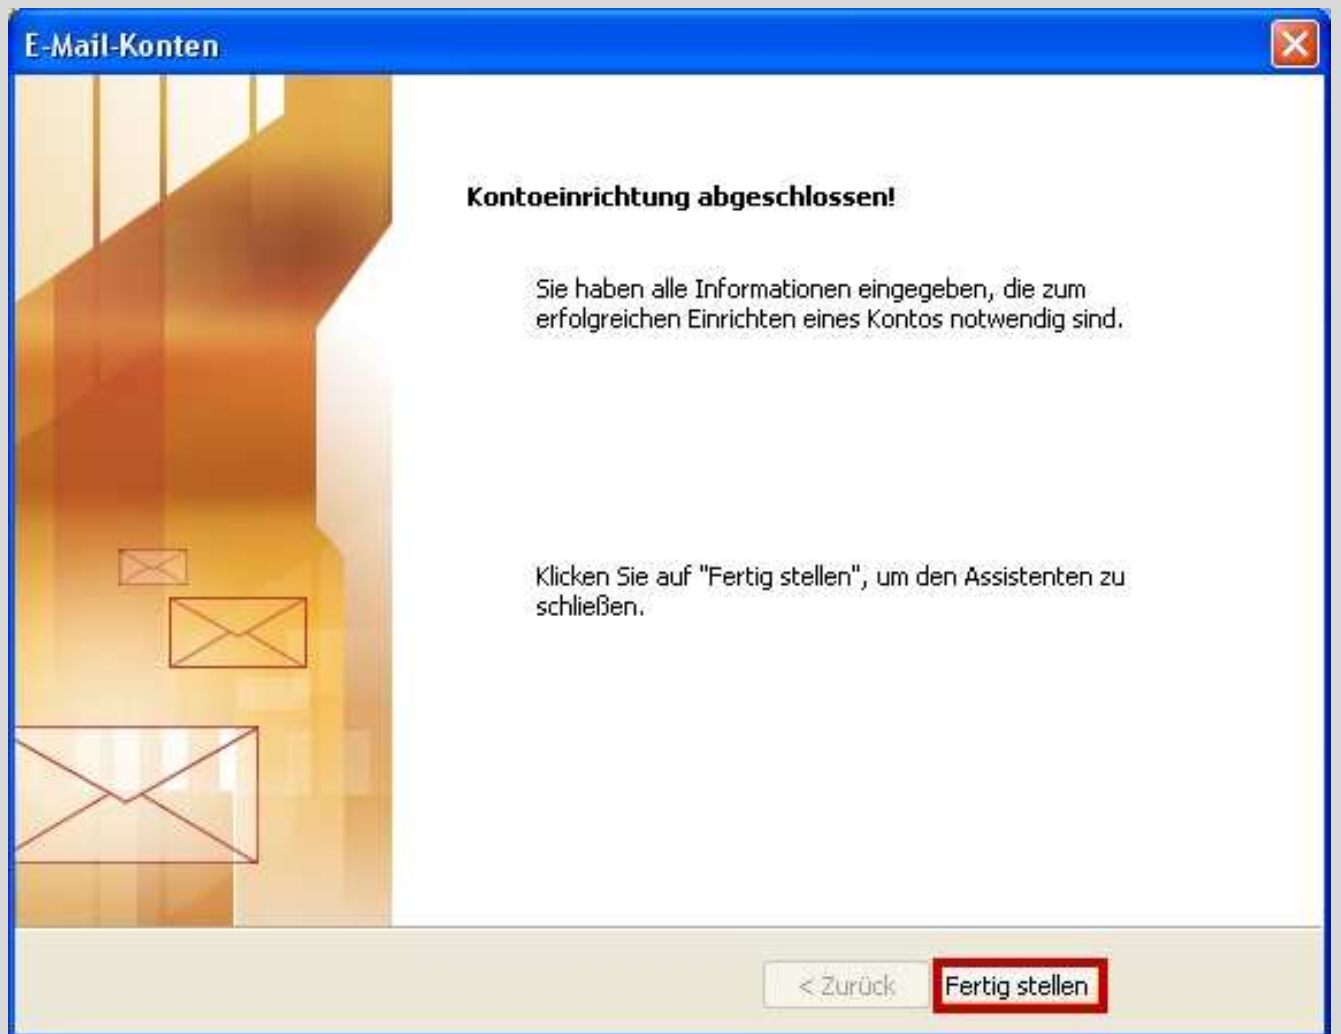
E-Mail-Konten

Kontoeinrichtung abgeschlossen!

Sie haben alle Informationen eingegeben, die zum erfolgreichen Einrichten eines Kontos notwendig sind.

Klicken Sie auf "Fertig stellen", um den Assistenten zu schließen.

< Zurück

Fertig stellen